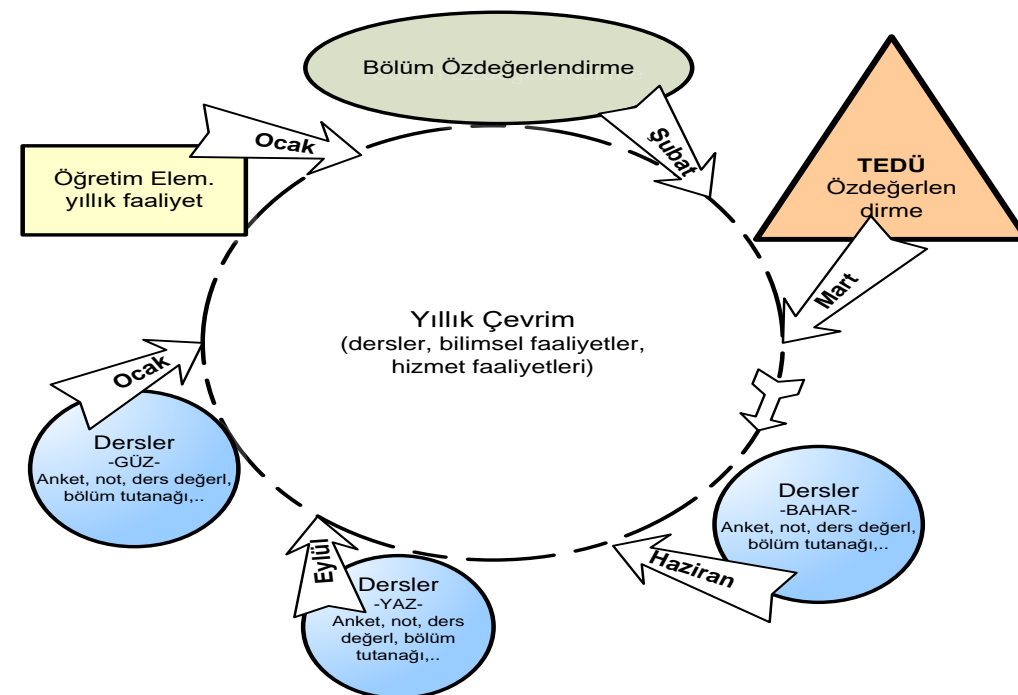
Bölüm Özdeğerlendirme

Ocak

Öğretim Elem. yıllık faaliyet

Şubat

TEDÜ Özdeğerlen dirme

Mart

Yıllık Çevrim (dersler, bilimsel faaliyetler, hizmet faaliyetleri)

Ocak

Dersler -GÜZ- Anket, not, ders değerl, bölüm tutanağı,..

Dersler -BAHAR- Anket, not, ders değerl, bölüm tutanağı,..

Haziran

Eylül

Dersler -YAZ- Anket, not, ders değerl, bölüm tutanağı,..